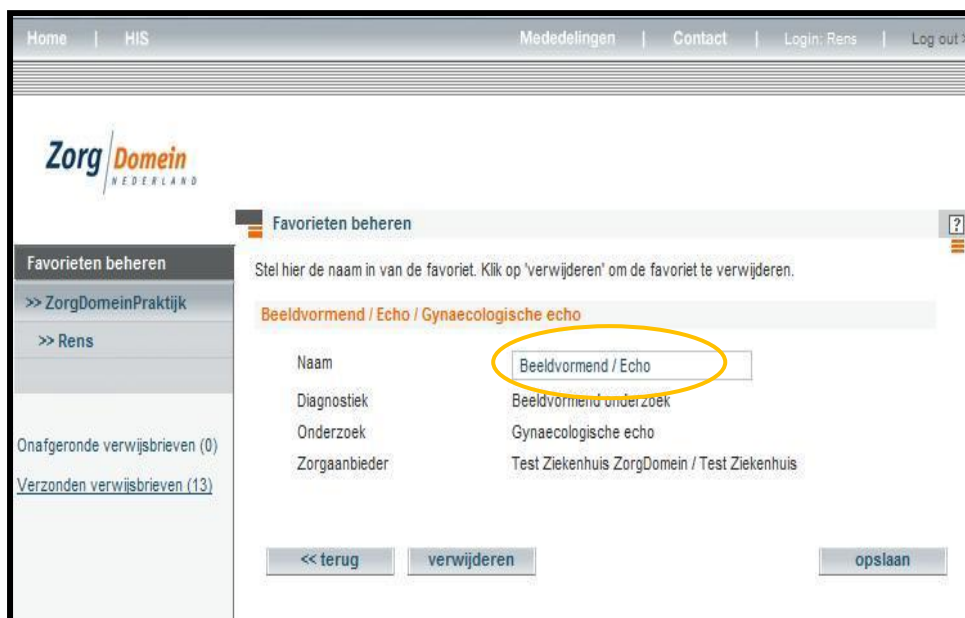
Home | HIS

Mededelingen | Contact | Login: Rens | Log out

Zorg Domein NEDERLAND

Favorieten beheren

?

Favorieten beheren

>> ZorgDomeinPraktijk

>> Rens

Onafgeronde verwijsbrieven (0)

Verzonden verwijsbrieven (13)

Stel hier de naam in van de favoriet. Klik op 'verwijderen' om de favoriet te verwijderen.

Beeldvormend / Echo / Gynaecologische echo

| | |
|---|---|
| Naam | Beeldvormend / Echo |
| Diagnostiek | Beeldvormend onderzoek |
| Onderzoek | Gynaecologische echo |
| Zorgaanbieder | Test Ziekenhuis ZorgDomein / Test Ziekenhuis |

<< terug

verwijderen

opslaan